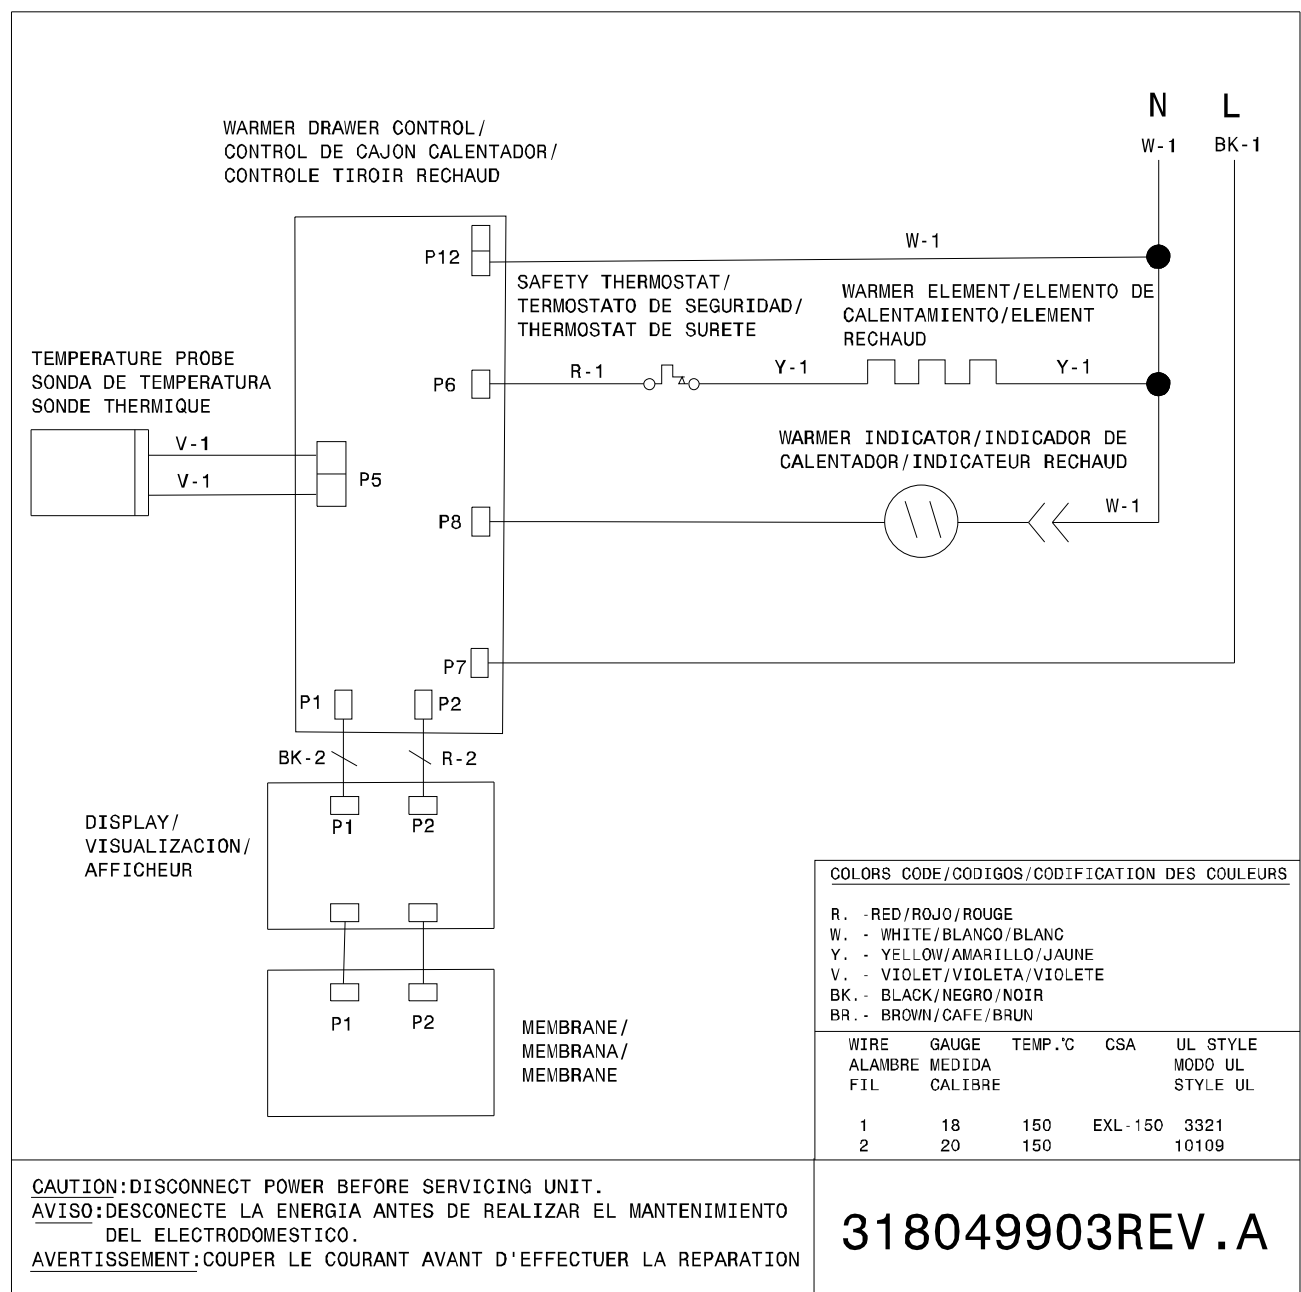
WARMER DRAWER CONTROL/
CONTROL DE CAJON CALENTADOR/
CONTROLE TIROIR RECHAUD

N L
W-1 BK-1

P12
W-1

SAFETY THERMOSTAT/
TERMOSTATO DE SEGURIDAD/
THERMOSTAT DE SURETE

WARMER ELEMENT/ELEMENTO DE
CALENTAMIENTO/ELEMENT
RECHAUD

TEMPERATURE PROBE
SONDA DE TEMPERATURA
SONDE THERMIQUE

P6
R-1
Y-1
Y-1

V-1
V-1
P5

WARMER INDICATOR/INDICADOR DE
CALENTADOR/INDICATEUR RECHAUD

P8
W-1

P7

P1 P2

BK-2 R-2

DISPLAY/
VISUALIZACION/
AFFICHEUR

P1 P2

P1 P2

MEMBRANE/
MEMBRANA/
MEMBRANE

COLORS CODE/CODIGOS/CODIFICATION DES COULEURS

R. -RED/ROJO/ROUGE
W. - WHITE/BLANCO/BLANC
Y. - YELLOW/AMARILLO/JAUNE
V. - VIOLET/VIOLETA/VIOLETE
BK.- BLACK/NEGRO/NOIR
BR.- BROWN/CAFE/BRUN

| WIRE ALAMBRE FIL | GAUGE MEDIDA CALIBRE | TEMP.'C | CSA | UL STYLE MODO UL STYLE UL |
|---|---|---|---|---|
| 1 | 18 | 150 | EXL-150 | 3321 |
| 2 | 20 | 150 | | 10109 |

CAUTION:DISCONNECT POWER BEFORE SERVICING UNIT.
AVISO:DESCONECTE LA ENERGIA ANTES DE REALIZAR EL MANTENIMIENTO DEL ELECTRODOMESTICO.
AVERTISSEMENT:COUPER LE COURANT AVANT D'EFFECTUER LA REPARATION

318049903REV.A